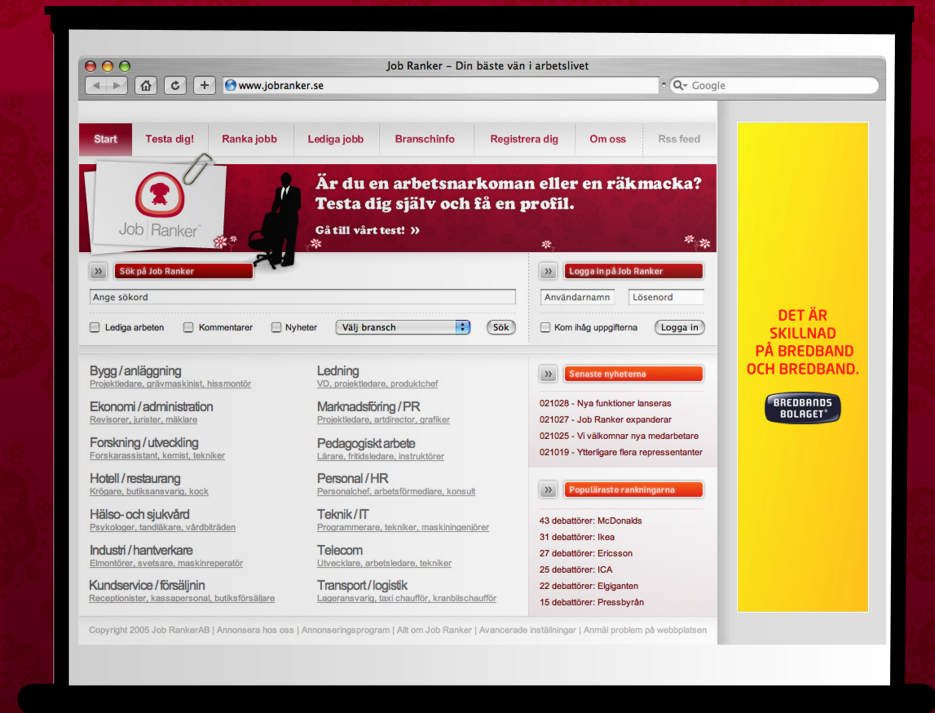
Job Ranker – Din bäste vän i arbetslivet

www.jobranker.se

Google

Start | Testa dig! | Ranka jobb | Lediga jobb | Branschinfo | Registrera dig | Om oss | Rss feed

Job Ranker

Är du en arbetsnarkoman eller en räkmacka? Testa dig själv och få en profil.

Gå till vårt test! »

» Sök på Job Ranker

Ange sökord

Lediga arbeten   Kommentarer   Nyheter   Välj bransch   Sök

» Logga in på Job Ranker

Användarnamn   Lösenord

Kom ihåg uppgifterna   Logga in

Bygg / anläggning
Projektledare, grävmaskinist, hissmontör

Ledning
VD, projektledare, produktchef

Ekonomi / administration
Revisorer, jurister, mäklare

Marknadsföring / PR
Projektledare, artdirector, grafiker

Forskning / utveckling
Forskarassistant, kemist, tekniker

Pedagogiskt arbete
Lärare, fritidsledare, instruktörer

Hotell / restaurang
Krögare, butiksansvarig, kock

Personal / HR
Personalchef, arbetsförmedlare, konsult

Hälso- och sjukvård
Psykologer, tandläkare, vårdbiträden

Teknik / IT
Programmerare, tekniker, maskiningenjörer

Industri / hantverkare
Elmontörer, svetsare, maskinreperatör

Telecom
Utvecklare, arbetsledare, tekniker

Kundservice / försäljnin
Receptionister, kassapersonal, butiksförsäljare

Transport / logistik
Lageransvarig, taxi chauffför, kranbilschaufför

» Senaste nyheterna

021028 - Nya funktioner lanseras
021027 - Job Ranker expanderar
021025 - Vi välkomnar nya medarbetare
021019 - Ytterligare flera represssentanter

» Populäraste rankningarna

43 debattörer: McDonalds
31 debattörer: Ikea
27 debattörer: Ericsson
25 debattörer: ICA
22 debattörer: Elgiganten
15 debattörer: Pressbyrån

Copyright 2005 Job RankerAB | Annonsera hos oss | Annonseringsprogram | Allt om Job Ranker | Avancerade inställningar | Anmäl problem på webbplatsen

DET ÄR SKILLNAD PÅ BREDBAND OCH BREDBAND.

BREDBANDS BOLAGET